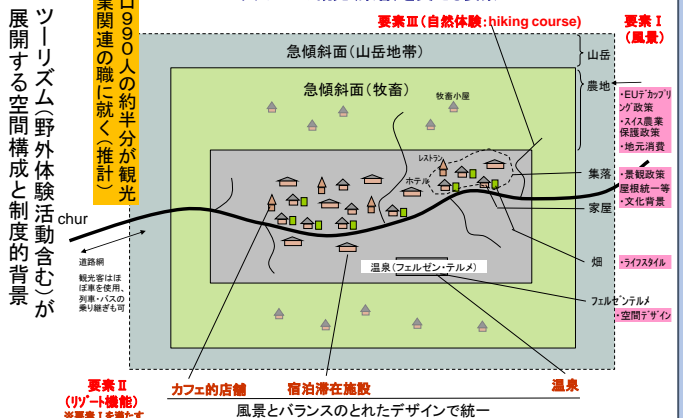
ツーリズム(野外体験活動含む)が展開する空間構成と制度的背景

口990人の約半分が観光業関連の職に就く(推計)

要素Ⅲ(自然体験:hiking course)

要素Ⅰ(風景)

急傾斜面(山岳地帯)

山岳

急傾斜面(牧畜)

農地

牧畜小屋

・EUデカップリング政策
・スイス農業保護政策
・地元消費

レストラン

ホテル

集落

・景観政策
屋根統一等
・文化背景

家屋

chur

道路網

観光客はほぼ車を使用、列車・バスの乗り継ぎも可

温泉(フェルゼン・テルメ)

畑

・ライフスタイル

フェルゼンテルメ

・空間デザイン

要素Ⅱ
(リゾート機能)

カフェ的店舗

宿泊滞在施設

温泉

風景とバランスのとれたデザインで統一